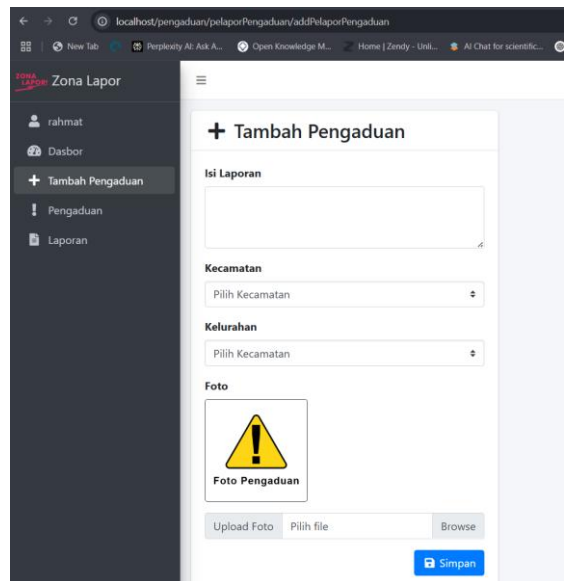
localhost/pengaduan/pelaporPengaduan/addPelaporPengaduan

New Tab | Perplexity AI: Ask A... | Open Knowledge M... | Home | Zendy - Unli... | AI Chat for scientific...

ZONA LAPOR Zona Lapor

rahmat
Dasbor
Tambah Pengaduan
Pengaduan
Laporan

≡

+ Tambah Pengaduan

Isi Laporan

Kecamatan

Pilih Kecamatan

Kelurahan

Pilih Kecamatan

Foto

Foto Pengaduan

Upload Foto | Pilih file | Browse

Simpan